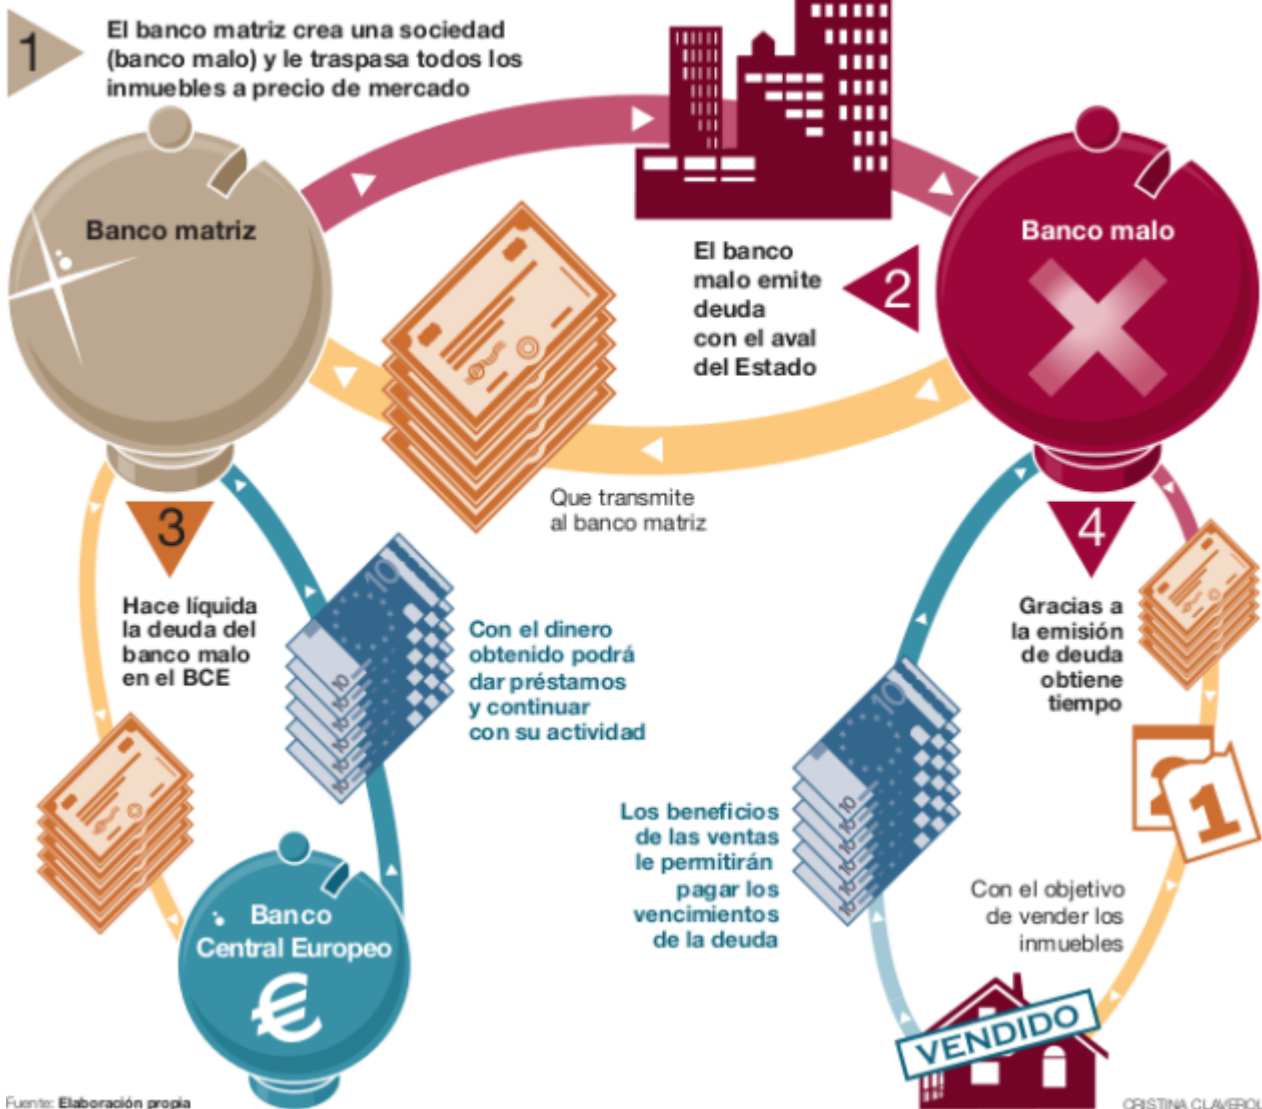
1

El banco matriz crea una sociedad (banco malo) y le traspasa todos los inmuebles a precio de mercado

Banco matriz

Banco malo

El banco malo emite deuda con el aval del Estado

2

Que transmite al banco matriz

3

Hace líquida la deuda del banco malo en el BCE

Con el dinero obtenido podrá dar préstamos y continuar con su actividad

4

Gracias a la emisión de deuda obtiene tiempo

Los beneficios de las ventas le permitirán pagar los vencimientos de la deuda

Con el objetivo de vender los inmuebles

Banco Central Europeo

€

VENDIDO

1

Fuente: Elaboración propia

CRISTINA CLAVEROL